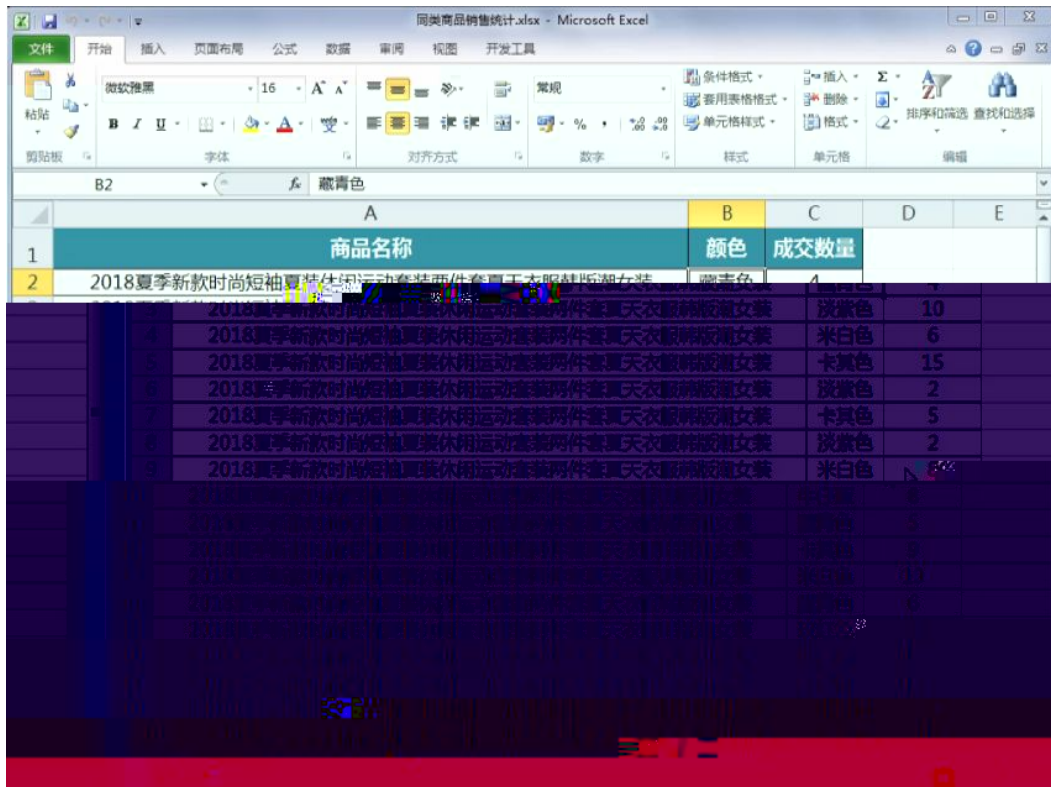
同类商品销售统计.xlsx - Microsoft Excel

文件 开始 插入 页面布局 公式 数据 审阅 视图 开发工具

粘贴 剪贴板 微软雅黑 16 字体 对齐方式 常规 数字 条件格式 套用表格格式 单元格样式 样式 插入 删除 格式 单元格 排序和筛选 查找和选择 编辑

B2 藏青色

| | A | B | C | D | E |
|---|---|---|---|---|---|
| 1 | 商品名称 | 颜色 | 成交数量 | | |
| 2 | 2018夏季新款时尚短袖夏装休闲运动套装两件套夏天衣服韩版潮女装 | 藏青色 | 4 | | |
| 3 | | | | | |
| 4 | 2018夏季新款时尚短袖夏装休闲运动套装两件套夏天衣服韩版潮女装 | 淡紫色 | 10 | | |
| 5 | 2018夏季新款时尚短袖夏装休闲运动套装两件套夏天衣服韩版潮女装 | 米白色 | 6 | | |
| 6 | 2018夏季新款时尚短袖夏装休闲运动套装两件套夏天衣服韩版潮女装 | 卡其色 | 15 | | |
| 7 | 2018夏季新款时尚短袖夏装休闲运动套装两件套夏天衣服韩版潮女装 | 淡紫色 | 2 | | |
| 8 | 2018夏季新款时尚短袖夏装休闲运动套装两件套夏天衣服韩版潮女装 | 卡其色 | 5 | | |
| 9 | 2018夏季新款时尚短袖夏装休闲运动套装两件套夏天衣服韩版潮女装 | 淡紫色 | 2 | | |
| 10 | 2018夏季新款时尚短袖夏装休闲运动套装两件套夏天衣服韩版潮女装 | 米白色 | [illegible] | | |